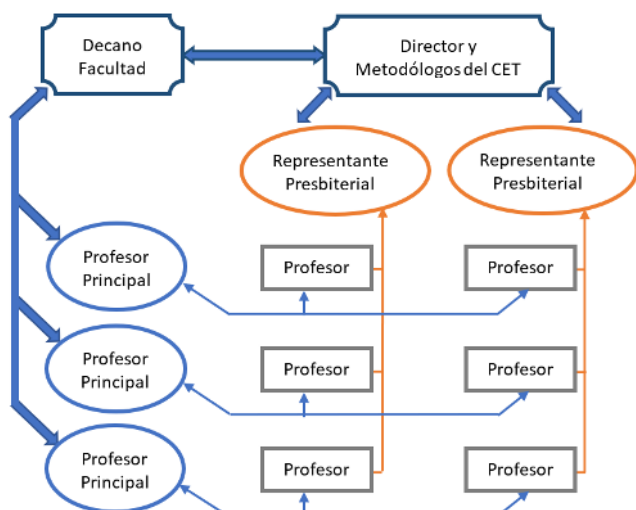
Decano Facultad

Director y Metodólogos del CET

Representante Presbiterial

Representante Presbiterial

Profesor Principal

Profesor

Profesor

Profesor Principal

Profesor

Profesor

Profesor Principal

Profesor

Profesor